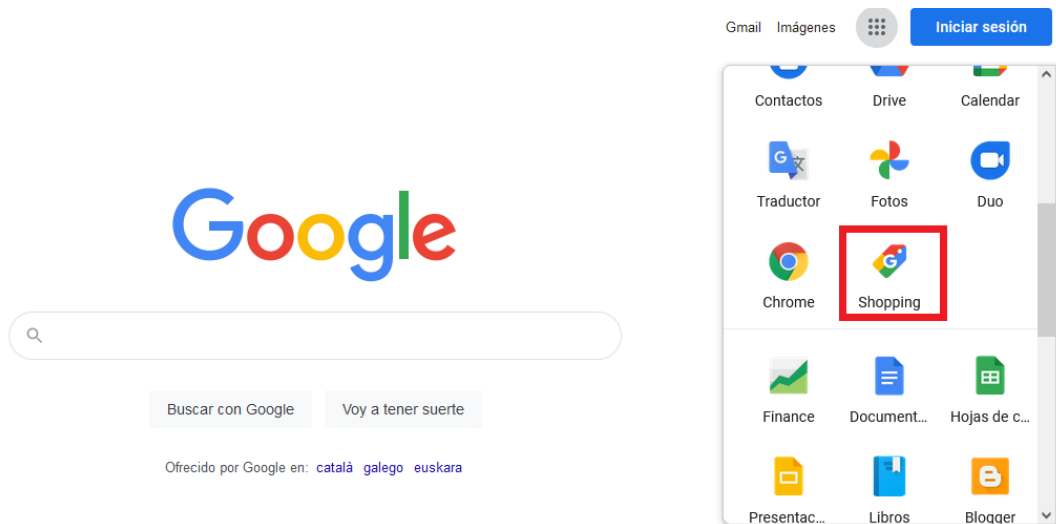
Gmail Imágenes Iniciar sesión

Contactos Drive Calendar

Traductor Fotos Duo

Chrome Shopping

Finance Document… Hojas de c…

Presentac… Libros Blogger

Google

Buscar con Google Voy a tener suerte

Ofrecido por Google en: català galego euskara